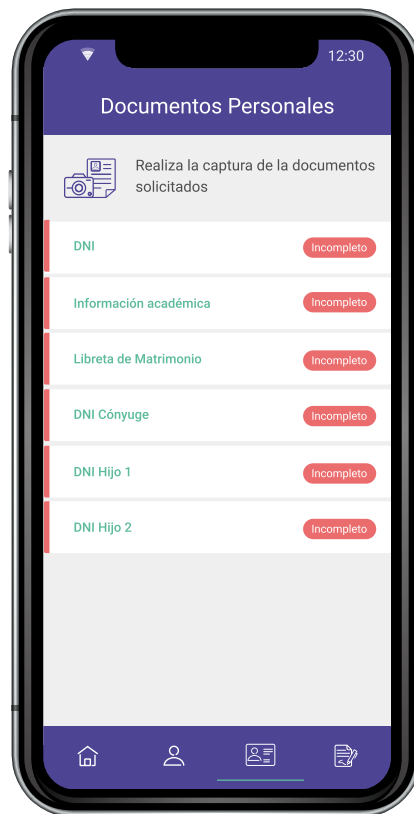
12:30

Documentos Personales

Realiza la captura de la documentos solicitados

DNI
Incompleto

Información académica
Incompleto

Libreta de Matrimonio
Incompleto

DNI Cónyuge
Incompleto

DNI Hijo 1
Incompleto

DNI Hijo 2
Incompleto